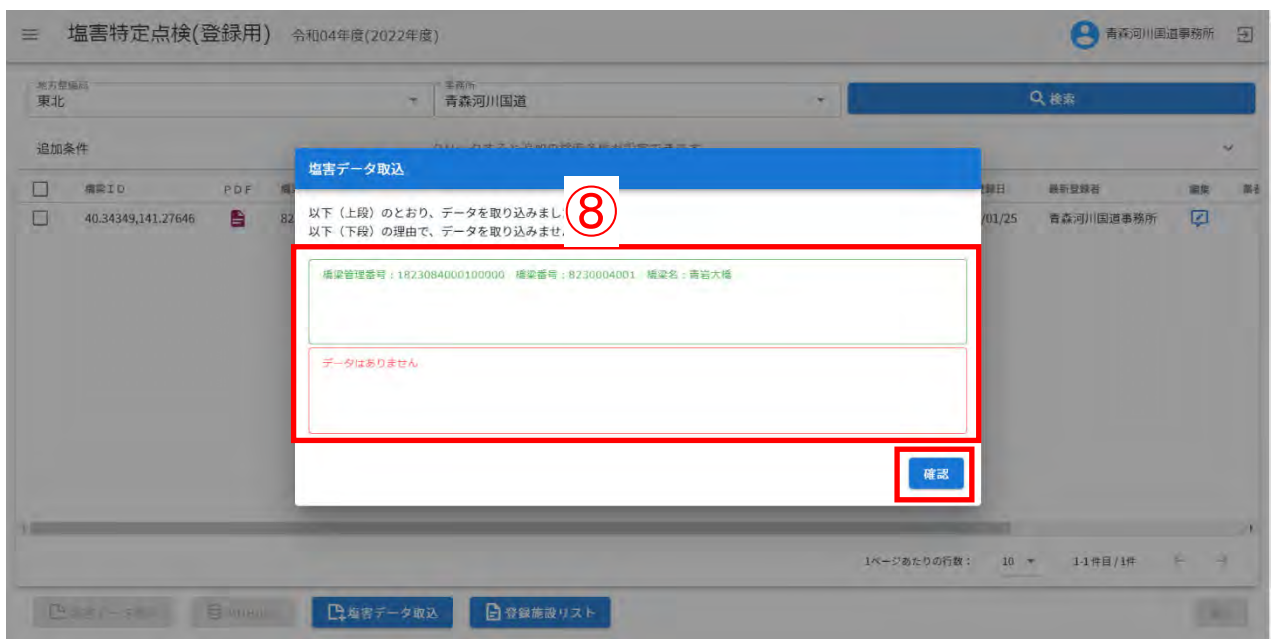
塩害特定点検(登録用) 令和04年度(2022年度)

青森河川国道事務所

地方整備局
東北

事務所
青森河川国道

検索

追加条件

橋梁ID PDF

40.34349,141.27646

最新登録者
青森河川国道事務所

編集

塩害データ取込

⑧

以下（上段）のとおり、データを取り込みまし
以下（下段）の理由で、データを取り込みませ

橋梁管理番号：1823084000100000 橋梁番号：8230004001 橋梁名：青岩大橋

データはありません

確認

1ページあたりの行数： 10 1-1件目 / 1件

塩害データ取込

登録施設リスト